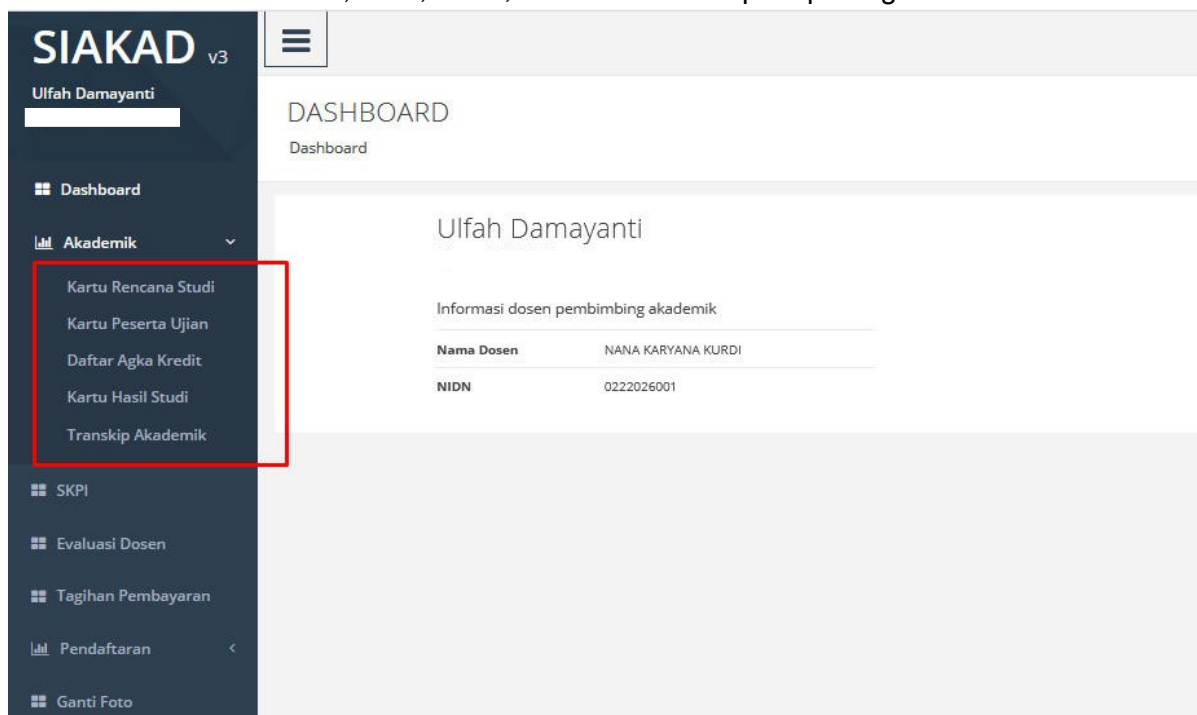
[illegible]

SIAKAD v3

Ulfah Damayanti

Dashboard

Akademik

Kartu Rencana Studi

Kartu Peserta Ujian

Daftar Agka Kredit

Kartu Hasil Studi

Transkip Akademik

SKPI

Evaluasi Dosen

Tagihan Pembayaran

Pendaftaran

Ganti Foto

DASHBOARD

Dashboard

Ulfah Damayanti

Informasi dosen pembimbing akademik

| Nama Dosen | NANA KARYANA KURDI |
|---|---|
| NIDN | 0222026001 |